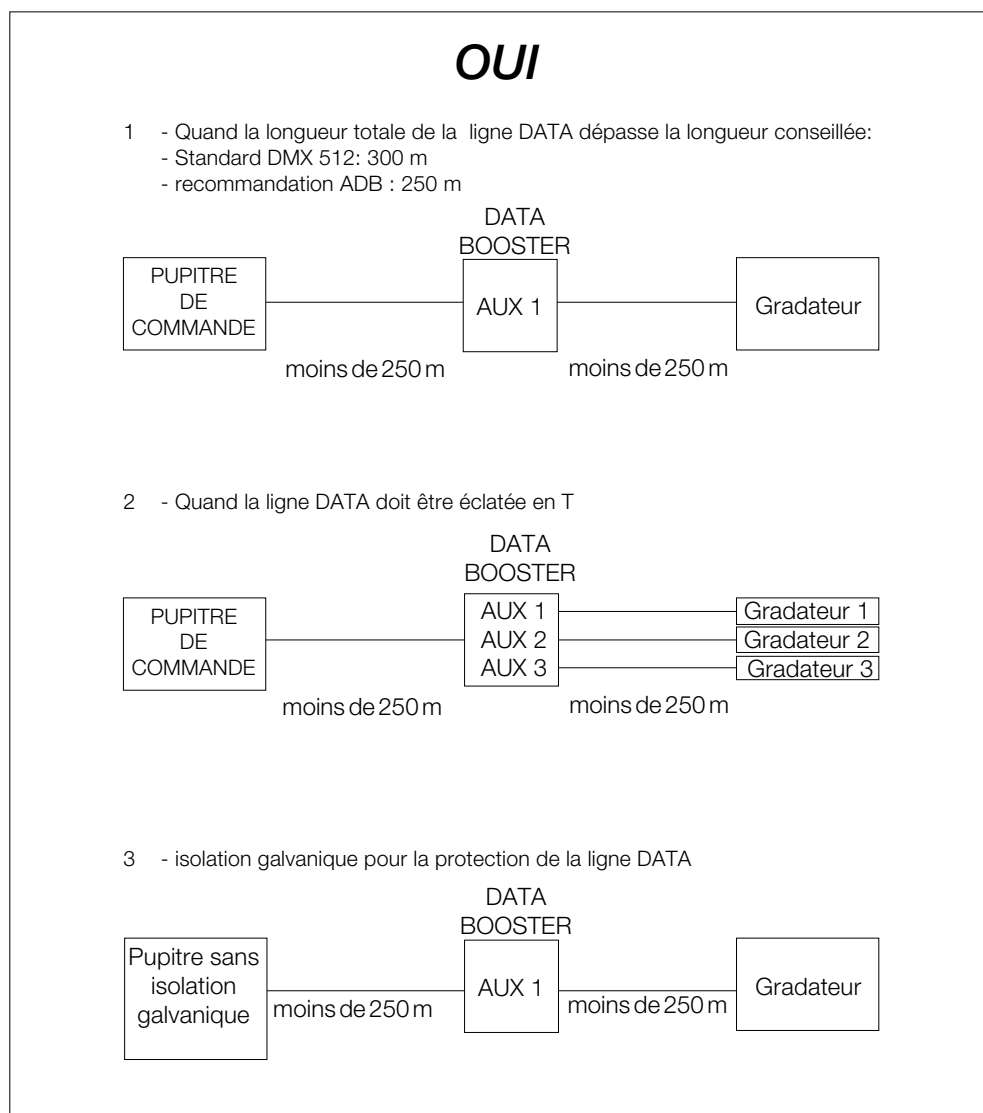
OUI

1 - Quand la longueur totale de la ligne DATA dépasse la longueur conseillée:
- Standard DMX 512: 300 m
- recommandation ADB : 250 m

DATA BOOSTER

PUPITRE DE COMMANDE

AUX 1

Gradateur

moins de 250 m

moins de 250 m

2 - Quand la ligne DATA doit être éclatée en T

DATA BOOSTER

PUPITRE DE COMMANDE

AUX 1
AUX 2
AUX 3

Gradateur 1
Gradateur 2
Gradateur 3

moins de 250 m

moins de 250 m

3 - isolation galvanique pour la protection de la ligne DATA

DATA BOOSTER

Pupitre sans isolation galvanique

moins de 250 m

AUX 1

moins de 250 m

Gradateur